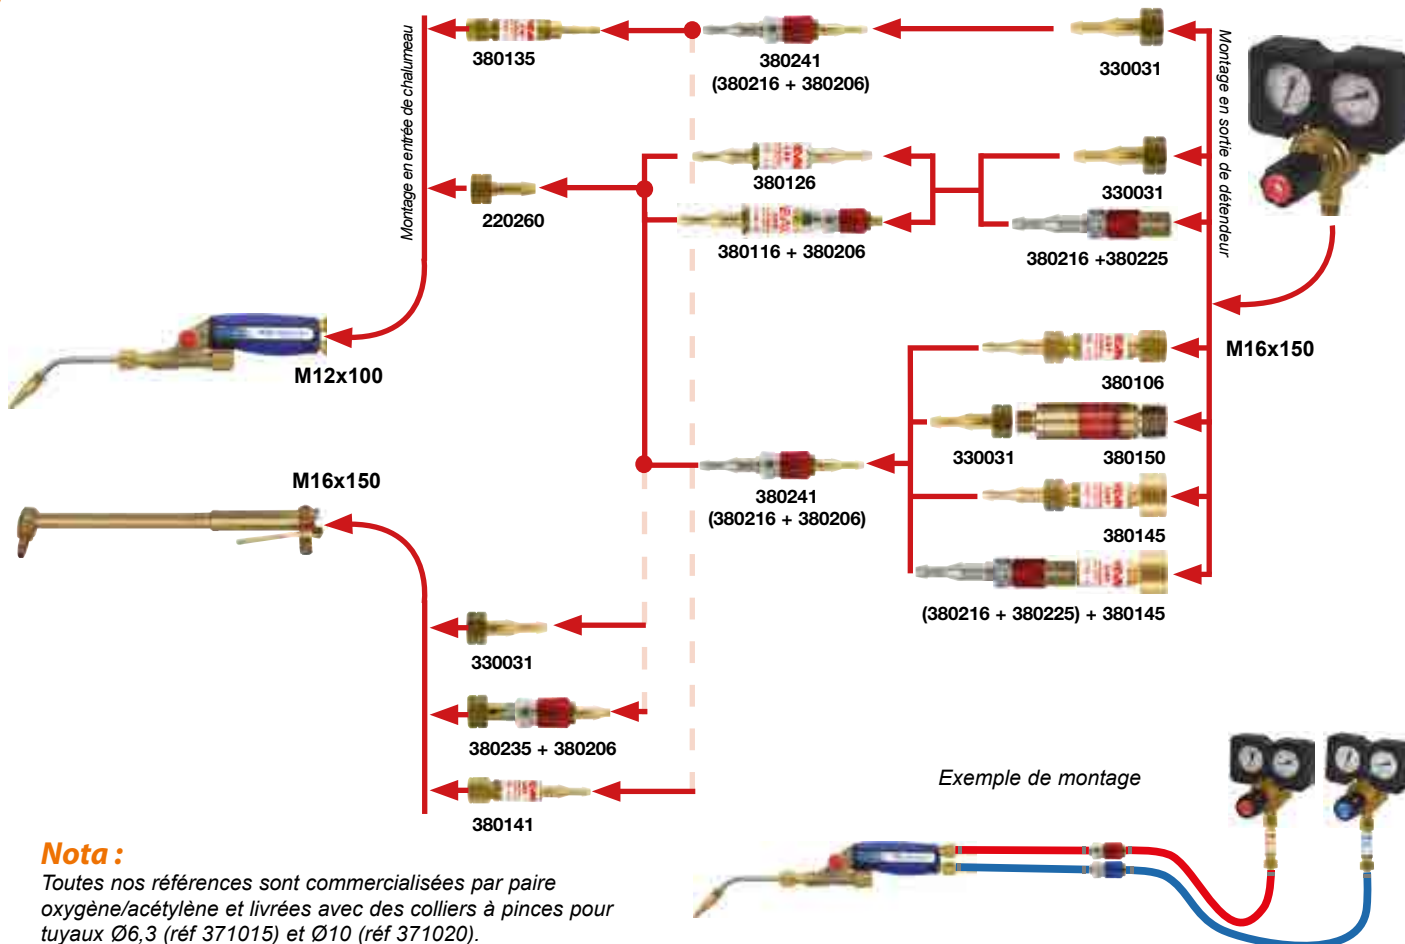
Montage en entrée de chalumeau

380135

380241
(380216 + 380206)

330031

Montage en sortie de détendeur

380126

220260

330031

380116 + 380206

380216 +380225

M12x100

M16x150

380106

330031

380150

380241
(380216 + 380206)

M16x150

380145

(380216 + 380225) + 380145

330031

380235 + 380206

Exemple de montage

380141

Nota :
Toutes nos références sont commercialisées par paire oxygène/acétylène et livrées avec des colliers à pinces pour tuyaux Ø6,3 (réf 371015) et Ø10 (réf 371020).